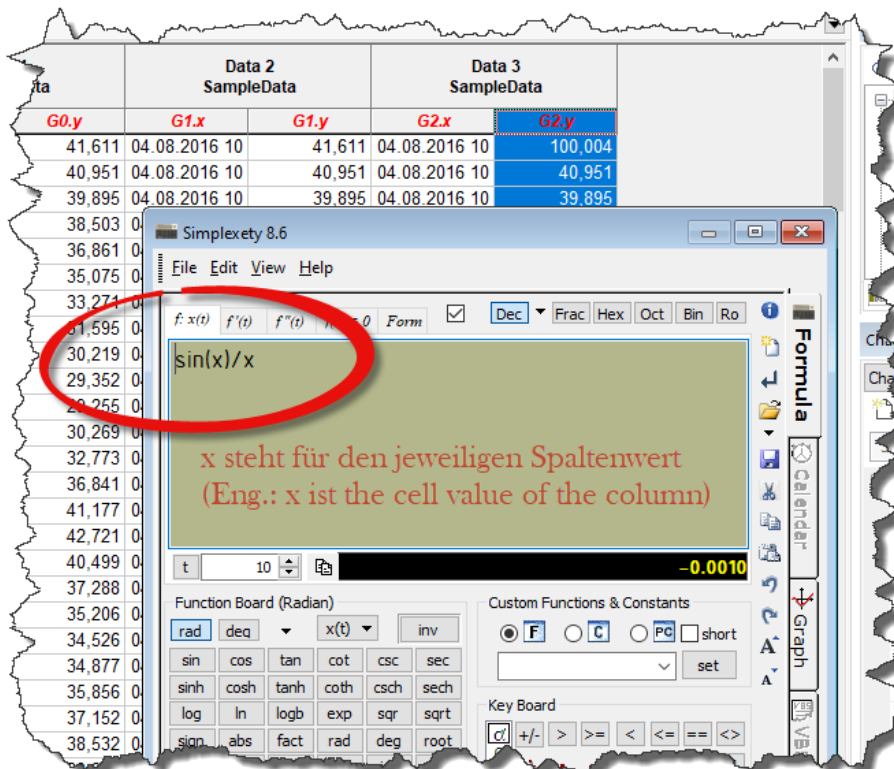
ta

Data 2
SampleData

Data 3
SampleData

| G0.y | G1.x | G1.y | G2.x | G2.y |
|---|---|---|---|---|
| 41,611 | 04.08.2016 10 | 41,611 | 04.08.2016 10 | 100,004 |
| 40,951 | 04.08.2016 10 | 40,951 | 04.08.2016 10 | 40,951 |
| 39,895 | 04.08.2016 10 | 39,895 | 04.08.2016 10 | 39,895 |
| 38,503 | | | | |
| 36,861 | | | | |
| 35,075 | | | | |
| 33,271 | | | | |
| 31,595 | | | | |
| 30,219 | | | | |
| 29,352 | | | | |
| 29,255 | | | | |
| 30,269 | | | | |
| 32,773 | | | | |
| 36,841 | | | | |
| 41,177 | | | | |
| 42,721 | | | | |
| 40,499 | | | | |
| 37,288 | | | | |
| 35,206 | | | | |
| 34,526 | | | | |
| 34,877 | | | | |
| 35,856 | | | | |
| 37,152 | | | | |
| 38,532 | | | | |

Simplexety 8.6

File Edit View Help

f: x(t) f'(t) f''(t) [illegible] 0 Form

Dec Frac Hex Oct Bin Ro

sin(x)/x

x steht für den jeweiligen Spaltenwert
(Eng.: x ist the cell value of the column)

t 10 -0.0010

Function Board (Radian)
rad deg x(t) inv
sin cos tan cot csc sec
sinh cosh tanh coth csch sech
log ln logb exp sqr sqrt
sign abs fact rad deg root

Custom Functions & Constants
F C PC short
set

Key Board
+/- > >= < <= == <>

Formula
Calendar
Graph
VB

Ch
Cha